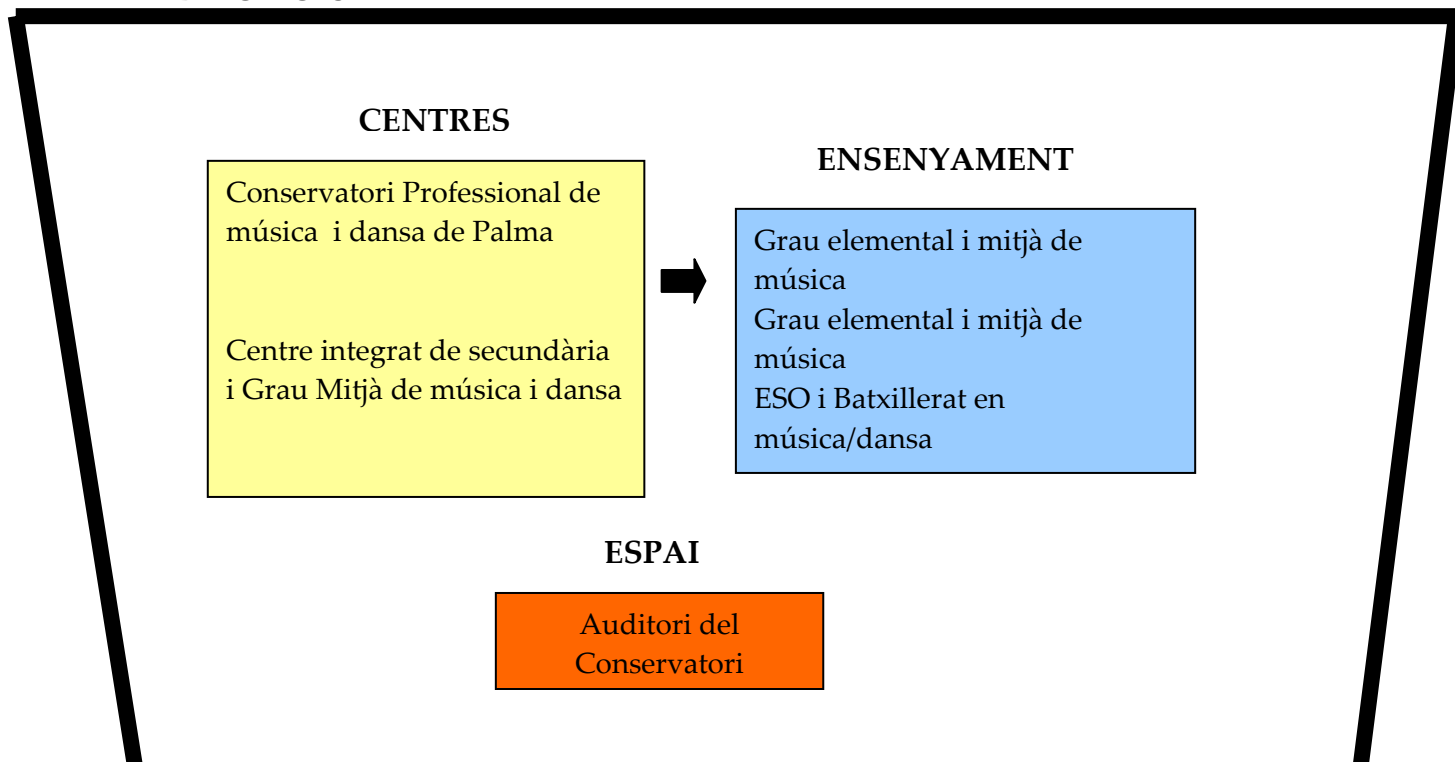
CENTRES

Conservatori Professional de música i dansa de Palma

Centre integrat de secundària i Grau Mitjà de música i dansa

ENSENYAMENT

Grau elemental i mitjà de música
Grau elemental i mitjà de música
ESO i Batxillerat en música/dansa

ESPAI

Auditori del Conservatori